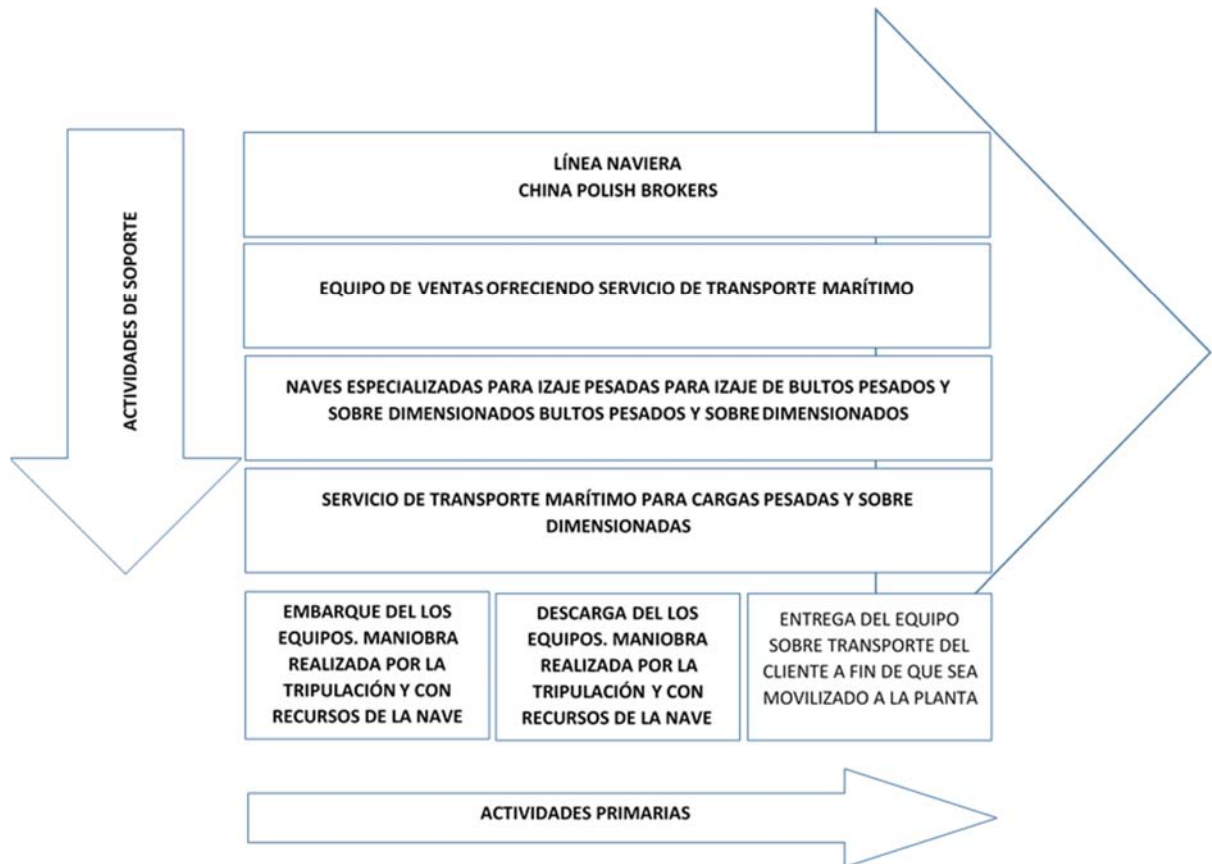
ACTIVIDADES DE SOPORTE

LÍNEA NAVIERA
CHINA POLISH BROKERS

EQUIPO DE VENTAS OFRECIENDO SERVICIO DE TRANSPORTE MARÍTIMO

NAVES ESPECIALIZADAS PARA IZAJE PESADAS PARA IZAJE DE BULTOS PESADOS Y SOBRE DIMENSIONADOS BULTOS PESADOS Y SOBRE DIMENSIONADOS

SERVICIO DE TRANSPORTE MARÍTIMO PARA CARGAS PESADAS Y SOBRE DIMENSIONADAS

EMBARQUE DEL LOS EQUIPOS. MANIOBRA REALIZADA POR LA TRIPULACIÓN Y CON RECURSOS DE LA NAVE

DESCARGA DEL LOS EQUIPOS. MANIOBRA REALIZADA POR LA TRIPULACIÓN Y CON RECURSOS DE LA NAVE

ENTREGA DEL EQUIPO SOBRE TRANSPORTE DEL CLIENTE A FIN DE QUE SEA MOVILIZADO A LA PLANTA

ACTIVIDADES PRIMARIAS